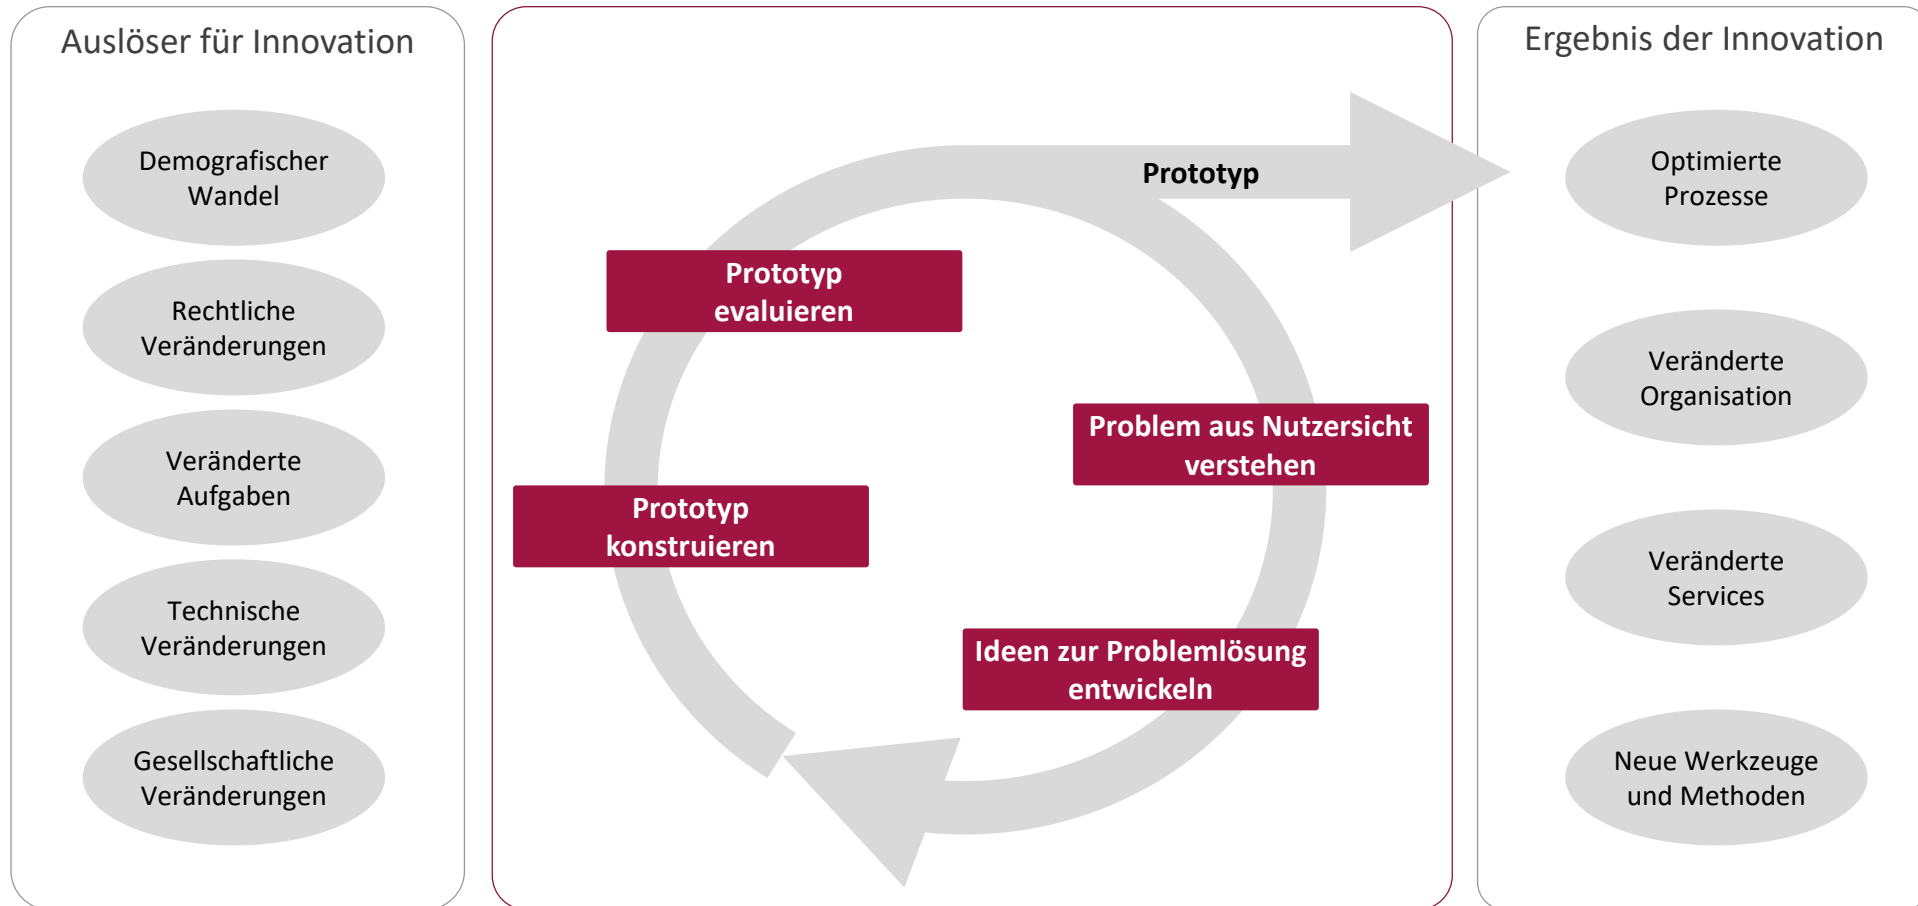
Auslöser für Innovation

Demografischer Wandel

Rechtliche Veränderungen

Veränderte Aufgaben

Technische Veränderungen

Gesellschaftliche Veränderungen

Prototyp

Prototyp evaluieren

Problem aus Nutzersicht verstehen

Prototyp konstruieren

Ideen zur Problemlösung entwickeln

Ergebnis der Innovation

Optimierte Prozesse

Veränderte Organisation

Veränderte Services

Neue Werkzeuge und Methoden